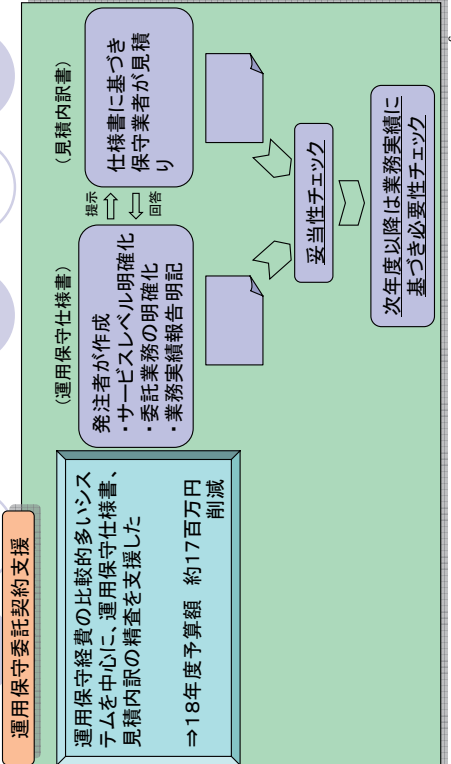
運用保守委託契約支援

運用保守経費の比較的多いシステムを中心に、運用保守仕様書、見積内訳の精査を支援した

⇒18年度予算額　約17百万円削減

（運用保守仕様書）

発注者が作成
・サービスレベル明確化
・委託業務の明確化
・業務実績報告明記

提示
回答

（見積内訳書）

仕様書に基づき保守業者が見積り

妥当性チェック

次年度以降は業務実績に基づき必要性チェック